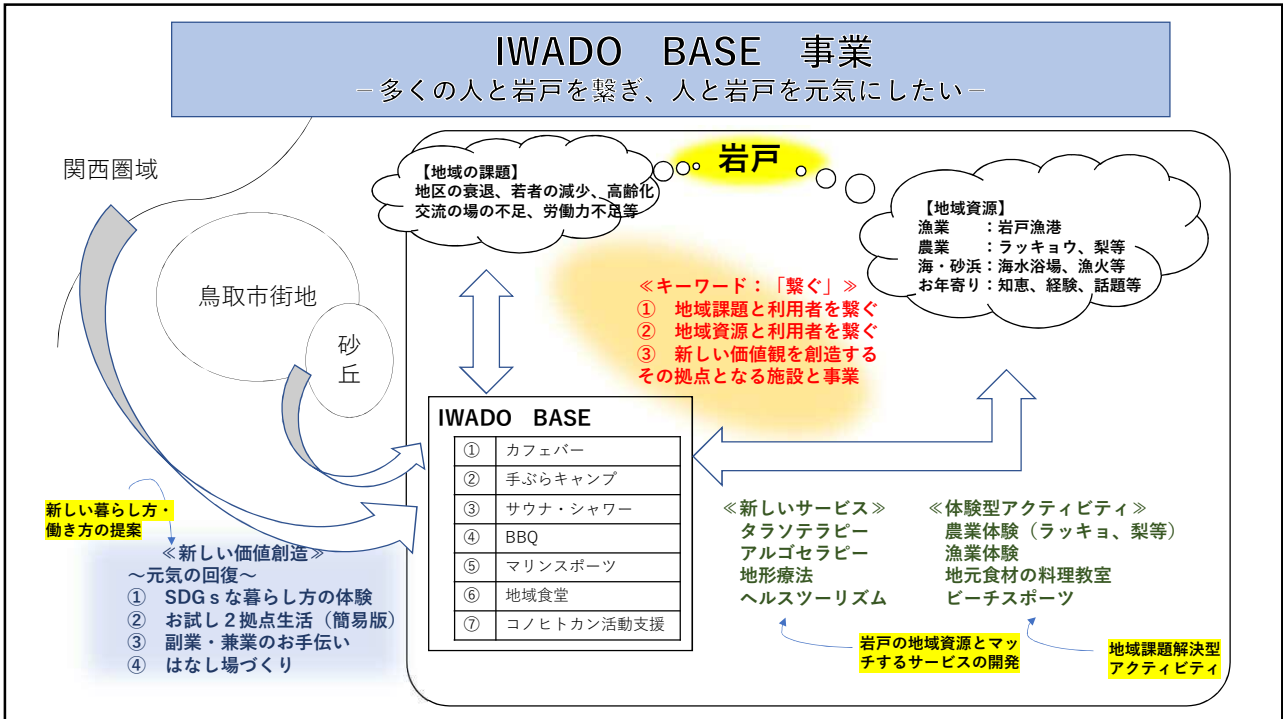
IWADO　BASE　事業
－多くの人と岩戸を繋ぎ、人と岩戸を元気にしたい－

関西圏域

鳥取市街地

砂丘

【地域の課題】
地区の衰退、若者の減少、高齢化
交流の場の不足、労働力不足等

岩戸

【地域資源】
漁業　　：岩戸漁港
農業　　：ラッキョウ、梨等
海・砂浜：海水浴場、漁火等
お年寄り：知恵、経験、話題等

≪キーワード：「繋ぐ」≫
①　地域課題と利用者を繋ぐ
②　地域資源と利用者を繋ぐ
③　新しい価値観を創造する
その拠点となる施設と事業

IWADO　BASE

| ① | カフェバー |
|---|---|
| ② | 手ぶらキャンプ |
| ③ | サウナ・シャワー |
| ④ | BBQ |
| ⑤ | マリンスポーツ |
| ⑥ | 地域食堂 |
| ⑦ | コノヒトカン活動支援 |

新しい暮らし方・働き方の提案

≪新しい価値創造≫
～元気の回復～
①　SDGｓな暮らし方の体験
②　お試し２拠点生活（簡易版）
③　副業・兼業のお手伝い
④　はなし場づくり

≪新しいサービス≫
タラソテラピー
アルゴセラピー
地形療法
ヘルスツーリズム

≪体験型アクティビティ≫
農業体験（ラッキョ、梨等）
漁業体験
地元食材の料理教室
ビーチスポーツ

岩戸の地域資源とマッチするサービスの開発

地域課題解決型アクティビティ